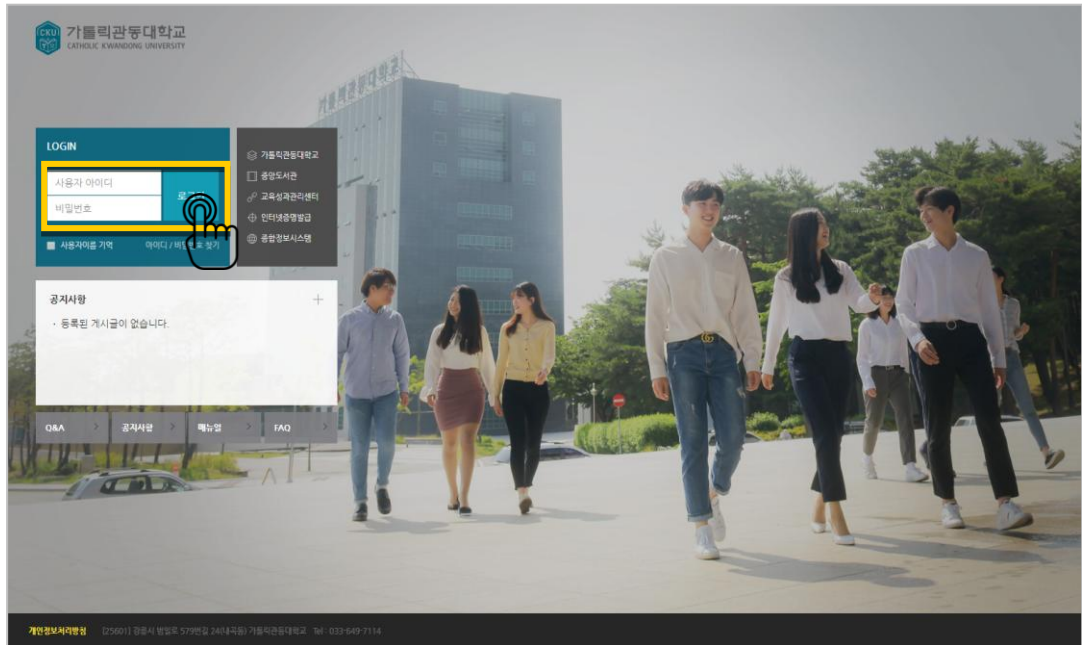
CKU 가톨릭관동대학교
CATHOLIC KWANDONG UNIVERSITY

LOGIN

사용자 아이디

비밀번호

로그인

사용자이름 기억

아이디 / 비밀번호 찾기

가톨릭관동대학교

중앙도서관

교육성과관리센터

인터넷증명발급

종합정보시스템

공지사항

+

· 등록된 게시글이 없습니다.

Q&A

공지사항

매뉴얼

FAQ

가톨릭관동대학교

개인정보처리방침 [25601] 강릉시 범일로 579번길 24(내곡동) 가톨릭관동대학교 Tel : 033-649-7114